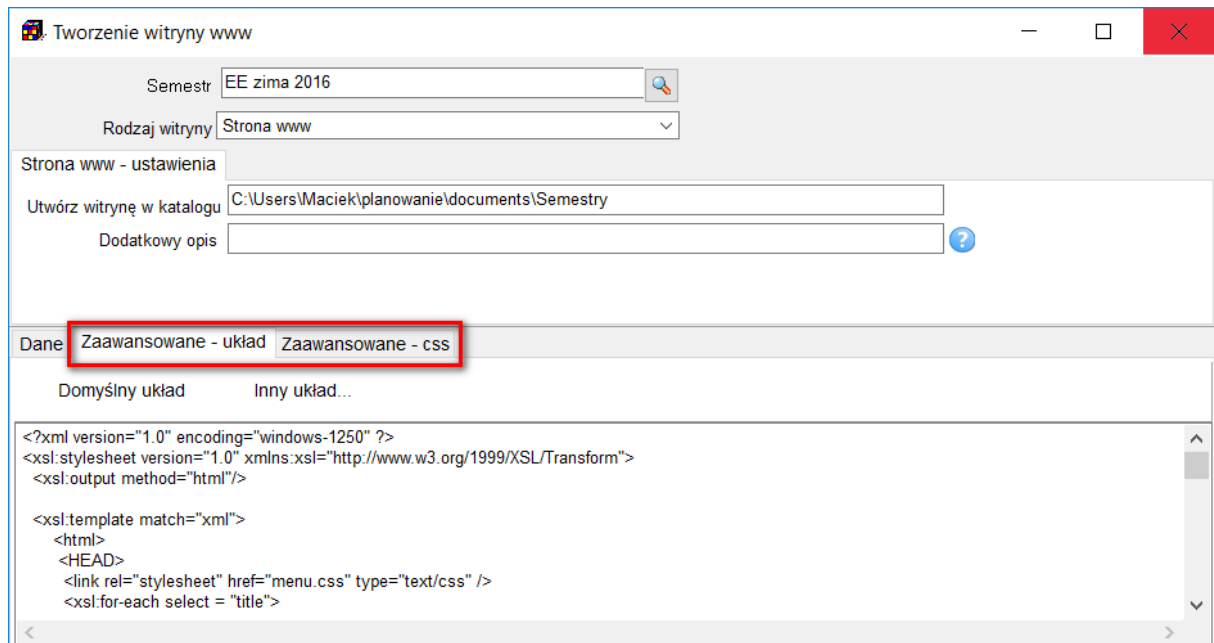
Tworzenie witryny www

Semestr EE zima 2016

Rodzaj witryny Strona www

Strona www - ustawienia

Utwórz witrynę w katalogu C:\Users\Maciek\planowanie\documents\Semestry

Dodatkowy opis

Dane Zaawansowane - układ Zaawansowane - css

Domyślny układ Inny układ...

<?xml version="1.0" encoding="windows-1250" ?>
<xsl:stylesheet version="1.0" xmlns:xsl="http://www.w3.org/1999/XSL/Transform">
<xsl:output method="html"/>

<xsl:template match="xml">
<html>
<HEAD>
<link rel="stylesheet" href="menu.css" type="text/css" />
<xsl:for-each select = "title">